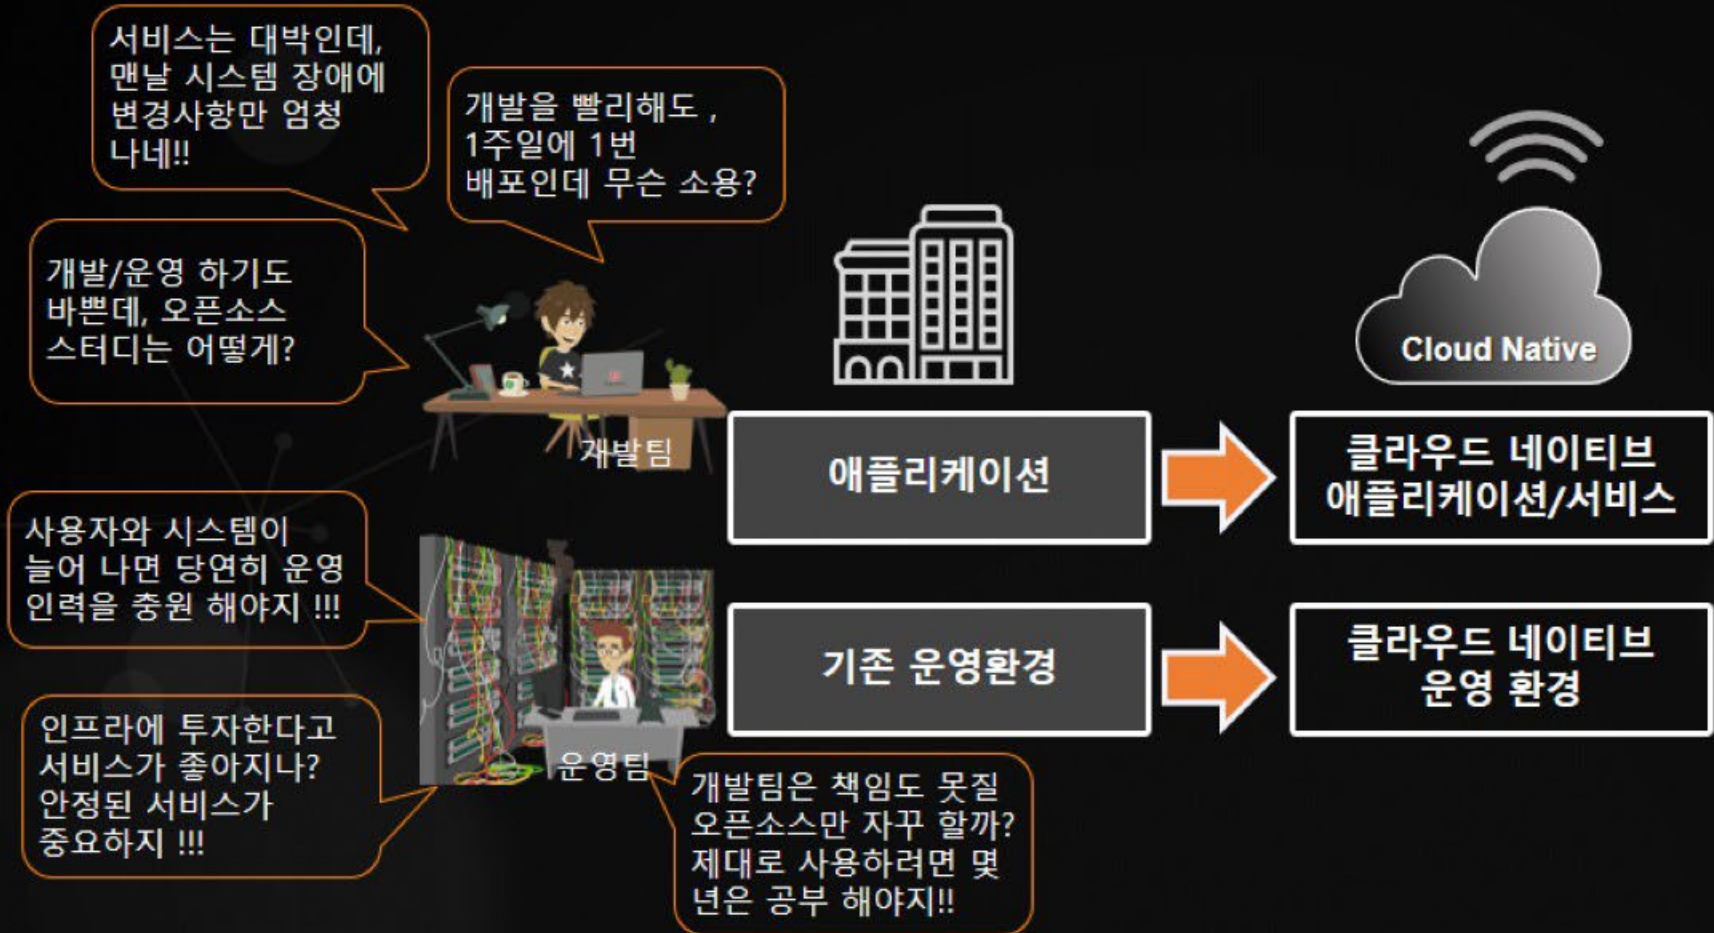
서비스는 대박인데, 맨날 시스템 장애에 변경사항만 엄청 나네!!

개발을 빨리해도, 1주일에 1번 배포인데 무슨 소용?

개발/운영 하기도 바쁜데, 오픈소스 스터디는 어떻게?

개발팀

사용자와 시스템이 늘어 나면 당연히 운영 인력을 충원 해야지 !!!

인프라에 투자한다고 서비스가 좋아지나? 안정된 서비스가 중요하지 !!!

운영팀

개발팀은 책임도 못질 오픈소스만 자꾸 할까? 제대로 사용하려면 몇 년은 공부 해야지!!

Cloud Native

애플리케이션

클라우드 네이티브 애플리케이션/서비스

기존 운영환경

클라우드 네이티브 운영 환경